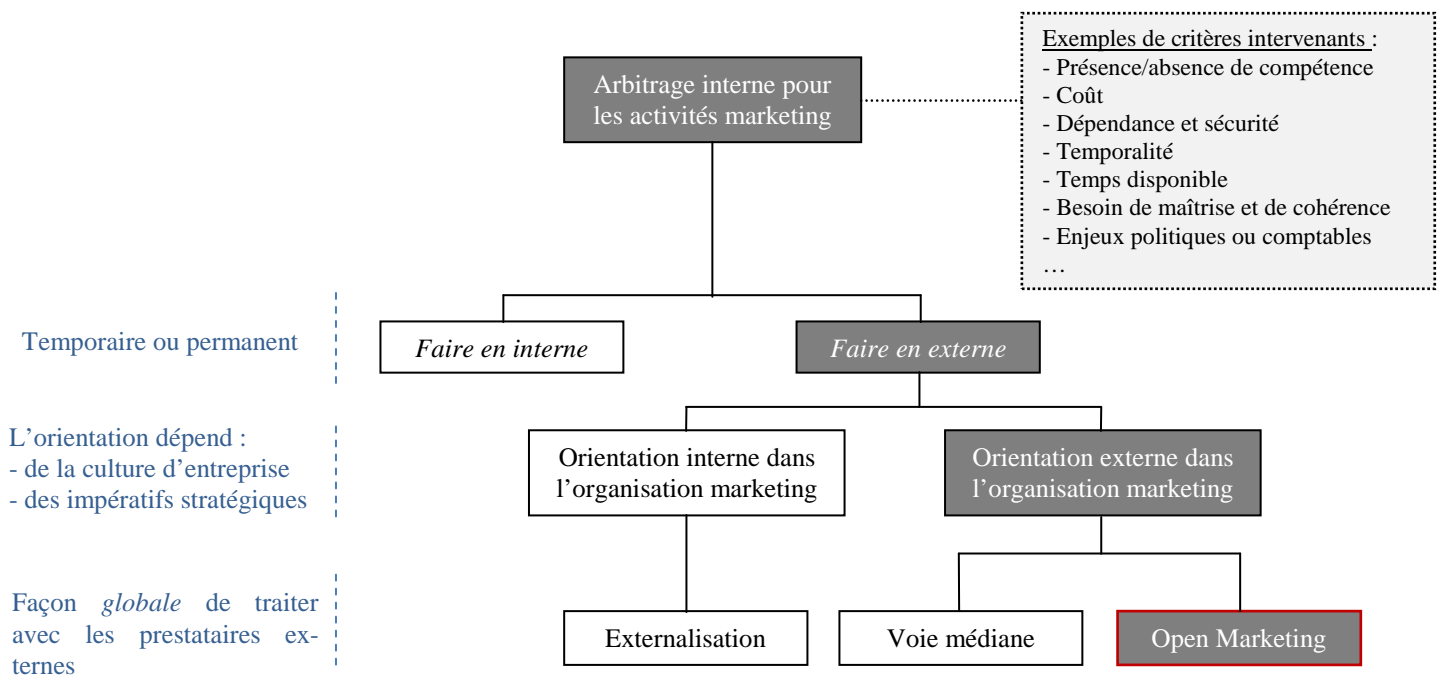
Arbitrage interne pour les activités marketing

Exemples de critères intervenants :
- Présence/absence de compétence
- Coût
- Dépendance et sécurité
- Temporalité
- Temps disponible
- Besoin de maîtrise et de cohérence
- Enjeux politiques ou comptables
…

Temporaire ou permanent

Faire en interne

Faire en externe

L'orientation dépend :
- de la culture d'entreprise
- des impératifs stratégiques

Orientation interne dans l'organisation marketing

Orientation externe dans l'organisation marketing

Façon *globale* de traiter avec les prestataires externes

Externalisation

Voie médiane

Open Marketing